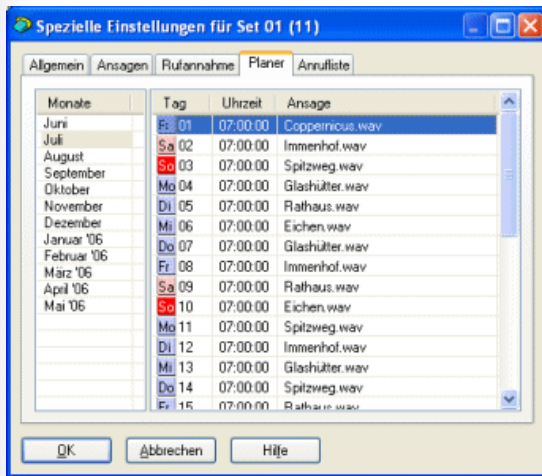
Spezielle Einstellungen für Set 01 (11)

Allgemein | Ansagen | Rufannahme | Planer | Anrufliste

| Monate |
|---|
| Juni |
| Juli |
| August |
| September |
| Oktober |
| November |
| Dezember |
| Januar '06 |
| Februar '06 |
| März '06 |
| April '06 |
| Mai '06 |

| Tag | Uhrzeit | Ansage |
|---|---|---|
| Fr 01 | 07:00:00 | Coppernicus.wav |
| Sa 02 | 07:00:00 | Immenhof.wav |
| So 03 | 07:00:00 | Spitzweg.wav |
| Mo 04 | 07:00:00 | Glashütter.wav |
| Di 05 | 07:00:00 | Rathaus.wav |
| Mi 06 | 07:00:00 | Eichen.wav |
| Do 07 | 07:00:00 | Glashütter.wav |
| Fr 08 | 07:00:00 | Immenhof.wav |
| Sa 09 | 07:00:00 | Rathaus.wav |
| So 10 | 07:00:00 | Eichen.wav |
| Mo 11 | 07:00:00 | Spitzweg.wav |
| Di 12 | 07:00:00 | Immenhof.wav |
| Mi 13 | 07:00:00 | Glashütter.wav |
| Do 14 | 07:00:00 | Spitzweg.wav |
| Fr 15 | 07:00:00 | Rathaus.wav |

OK | Abbrechen | Hilfe